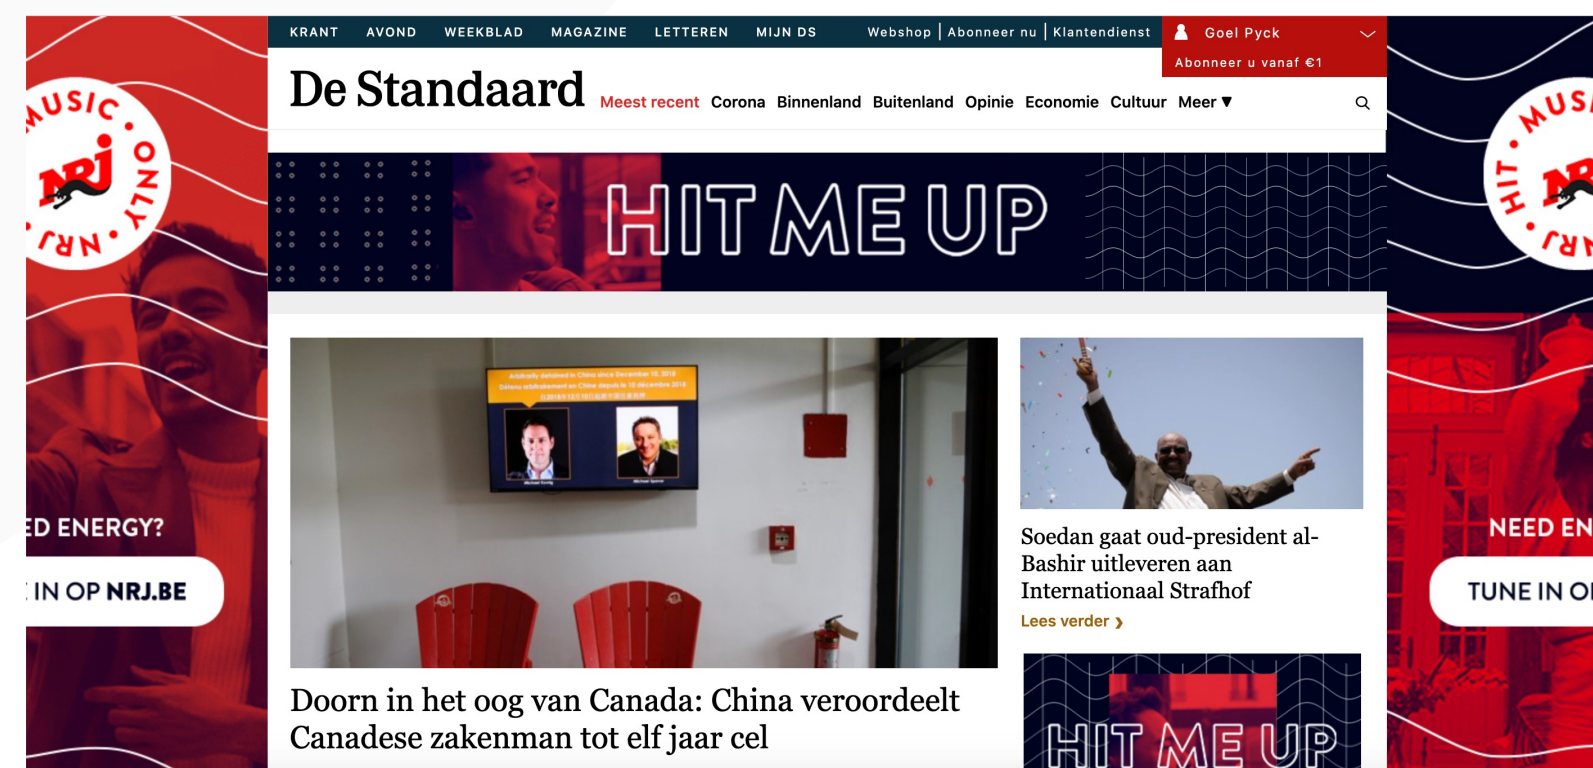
MUSIC ONLY NRJ

NRJ

ED ENERGY?

IN OP NRJ.BE

KRANT AVOND WEEKBLAD MAGAZINE LETTEREN MIJN DS

Webshop | Abonneer nu | Klantendienst

Goel Pyck

Abonneer u vanaf €1

De Standaard

Meest recent Corona Binnenland Buitenland Opinie Economie Cultuur Meer ▼

HIT ME UP

Arbitrarily detained in China since December 10, 2018

Détenu arbitrairement en Chine depuis le 10 décembre 2018

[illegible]

Soedan gaat oud-president al-Bashir uitleveren aan Internationaal Strafhof

Lees verder ›

Doorn in het oog van Canada: China veroordeelt Canadese zakenman tot elf jaar cel

HIT ME UP

MUSI HIT NRJ

NEED EN

TUNE IN O